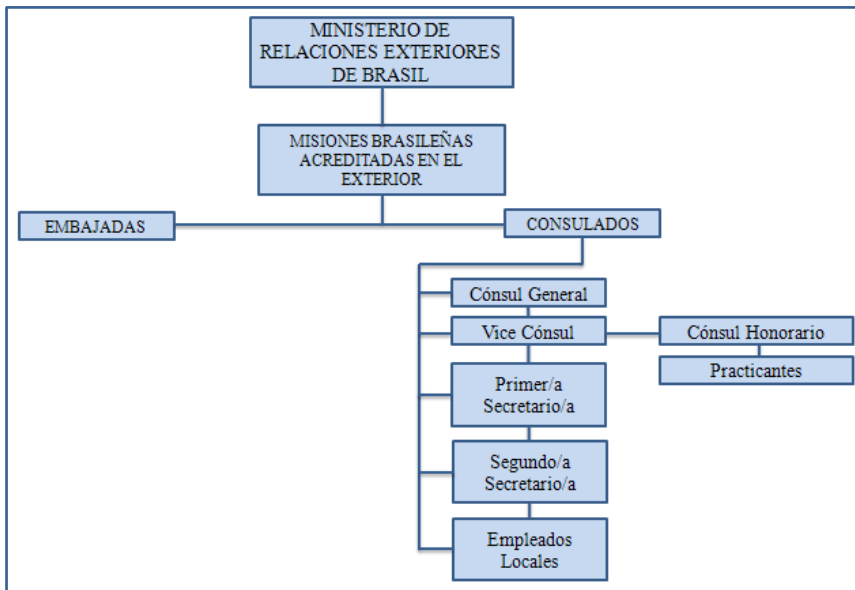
MINISTERIO DE RELACIONES EXTERIORES DE BRASIL

MISIONES BRASILEÑAS ACREDITADAS EN EL EXTERIOR

EMBAJADAS

CONSULADOS

Cónsul General

Vice Cónsul

Cónsul Honorario

Practicantes

Primer/a Secretario/a

Segundo/a Secretario/a

Empleados Locales